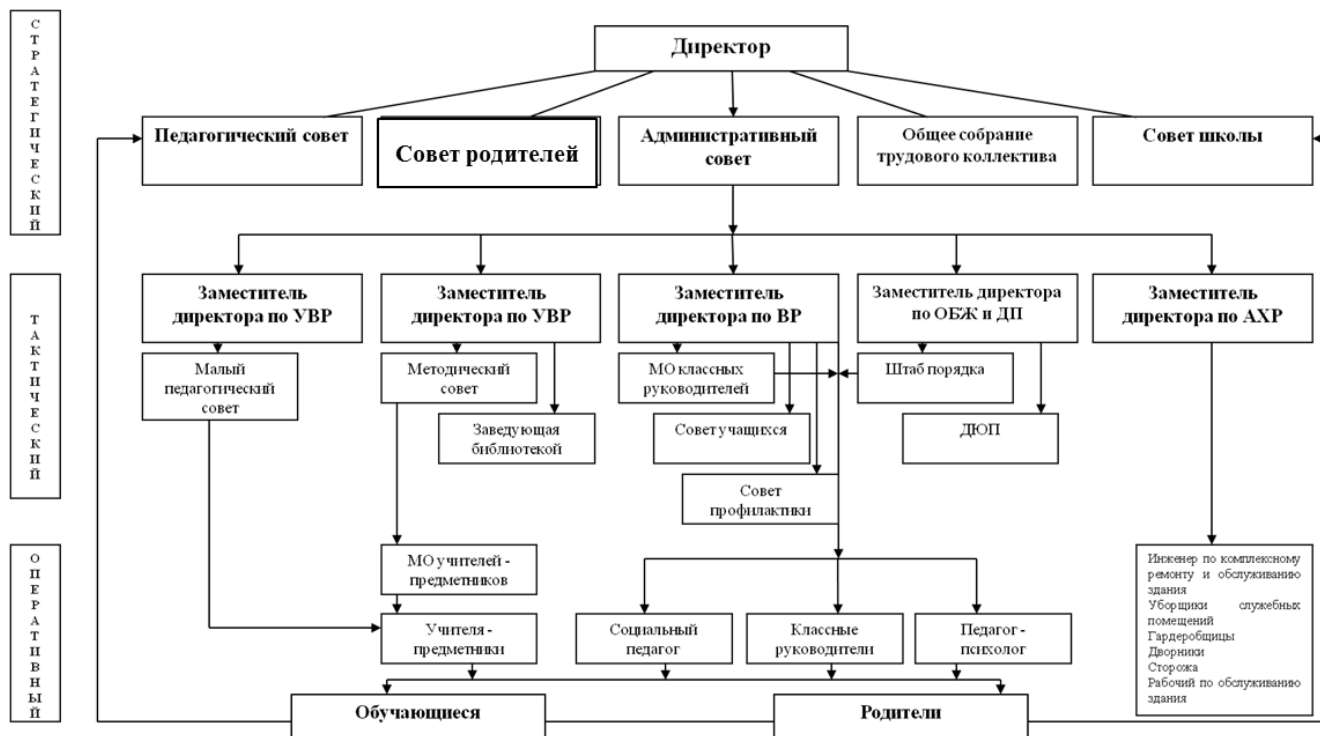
СТРАТЕГИЧЕСКИЙ

Директор

Педагогический совет

Совет родителей

Административный совет

Общее собрание трудового коллектива

Совет школы

ТАКТИЧЕСКИЙ

Заместитель директора по УВР

Заместитель директора по УВР

Заместитель директора по ВР

Заместитель директора по ОБЖ и ДП

Заместитель директора по АХР

Малый педагогический совет

Методический совет

Заведующая библиотекой

МО классных руководителей

Совет учащихся

Штаб порядка

ДЮП

Совет профилактики

ОПЕРАТИВНЫЙ

МО учителей - предметников

Учителя - предметники

Социальный педагог

Классные руководители

Педагог - психолог

Инженер по комплексному ремонту и обслуживанию здания
Уборщики служебных помещений
Гардеробщицы
Дворники
Сторожа
Рабочий по обслуживанию здания

Обучающиеся

Родители